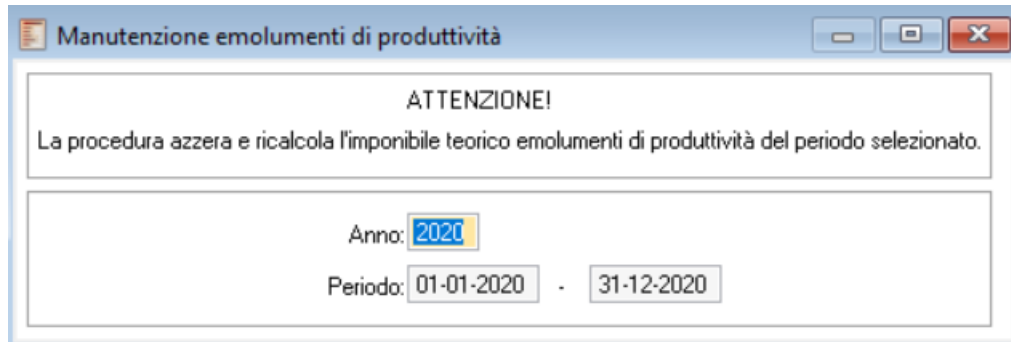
Manutenzione emolumenti di produttività

ATTENZIONE!

La procedura azzera e ricalcola l'imponibile teorico emolumenti di produttività del periodo selezionato.

Anno: 2020

Periodo: 01-01-2020 - 31-12-2020